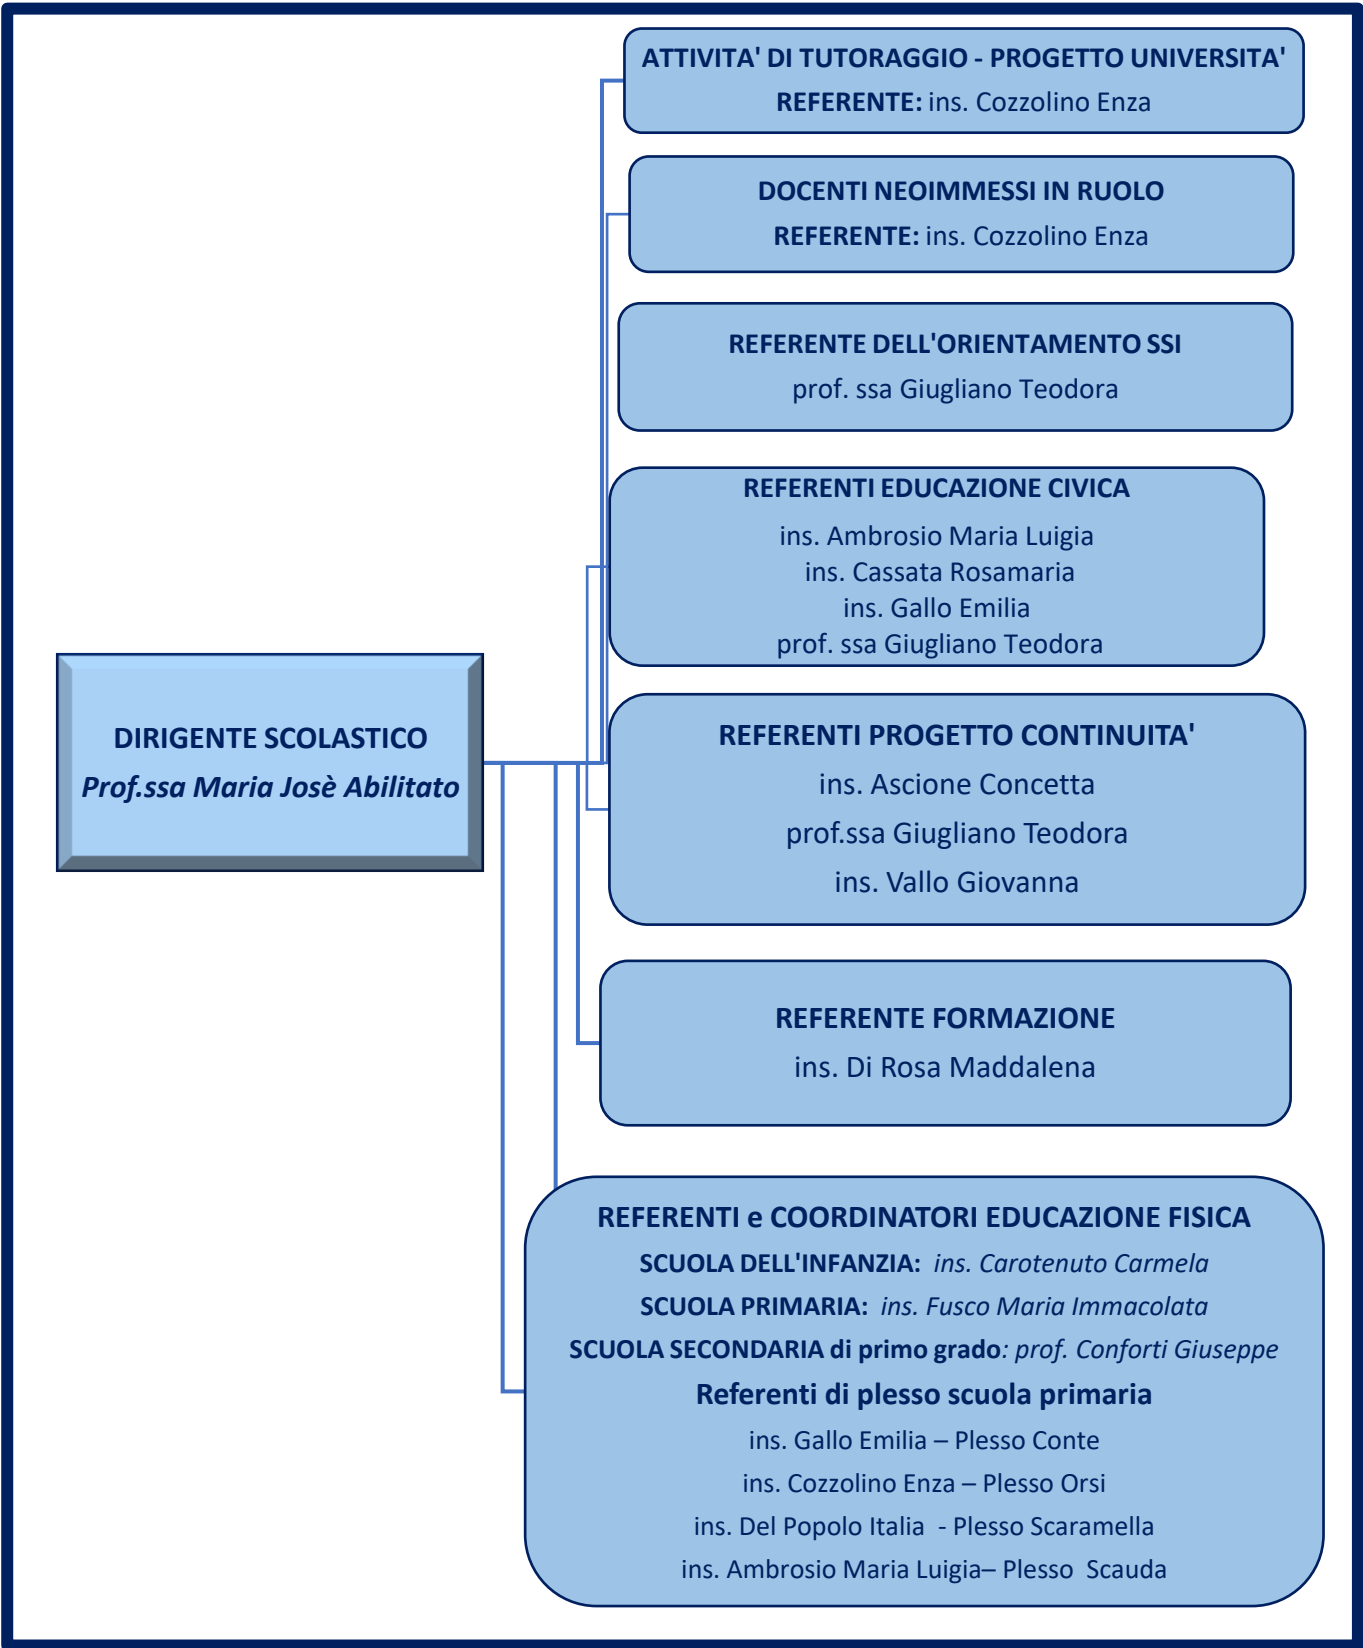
DIRIGENTE SCOLASTICO
Prof.ssa Maria Josè Abilitato

ATTIVITA' DI TUTORAGGIO - PROGETTO UNIVERSITA'
REFERENTE: ins. Cozzolino Enza

DOCENTI NEOIMMESSI IN RUOLO
REFERENTE: ins. Cozzolino Enza

REFERENTE DELL'ORIENTAMENTO SSI
prof. ssa Giugliano Teodora

REFERENTI EDUCAZIONE CIVICA
ins. Ambrosio Maria Luigia
ins. Cassata Rosamaria
ins. Gallo Emilia
prof. ssa Giugliano Teodora

REFERENTI PROGETTO CONTINUITA'
ins. Ascione Concetta
prof.ssa Giugliano Teodora
ins. Vallo Giovanna

REFERENTE FORMAZIONE
ins. Di Rosa Maddalena

REFERENTI e COORDINATORI EDUCAZIONE FISICA
SCUOLA DELL'INFANZIA: ins. Carotenuto Carmela
SCUOLA PRIMARIA: ins. Fusco Maria Immacolata
SCUOLA SECONDARIA di primo grado: prof. Conforti Giuseppe
Referenti di plesso scuola primaria
ins. Gallo Emilia – Plesso Conte
ins. Cozzolino Enza – Plesso Orsi
ins. Del Popolo Italia - Plesso Scaramella
ins. Ambrosio Maria Luigia– Plesso Scauda